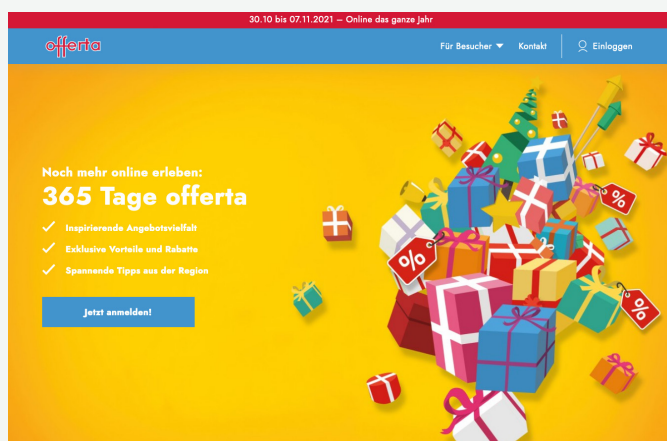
30.10 bis 07.11.2021 – Online das ganze Jahr

offerta

Für Besucher Kontakt Einloggen

Noch mehr online erleben:

365 Tage offerta

Inspirierende Angebotsvielfalt

Exklusive Vorteile und Rabatte

Spannende Tipps aus der Region

Jetzt anmelden!

%

%

%